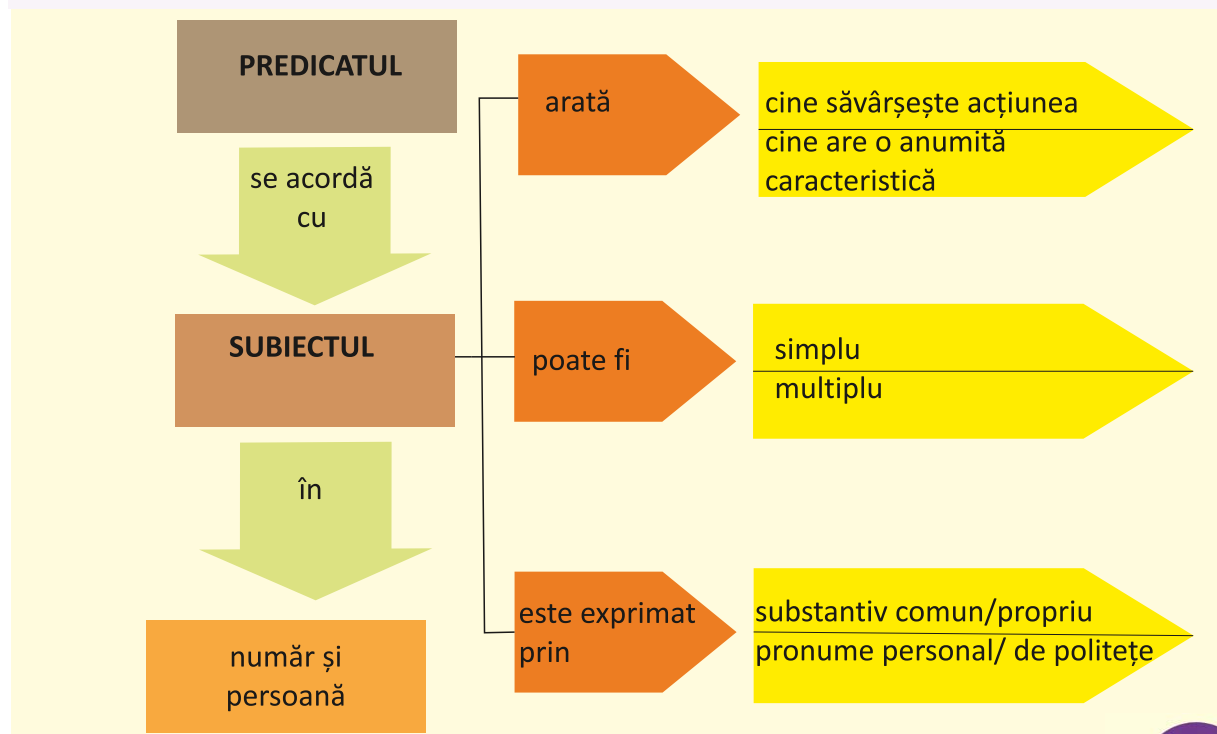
PREDICATUL

se acordă cu

SUBIECTUL

în

număr și persoană

arată

cine săvârșește acțiunea

cine are o anumită caracteristică

poate fi

simplu

multiplu

este exprimat prin

substantiv comun/propriu

pronume personal/ de politețe